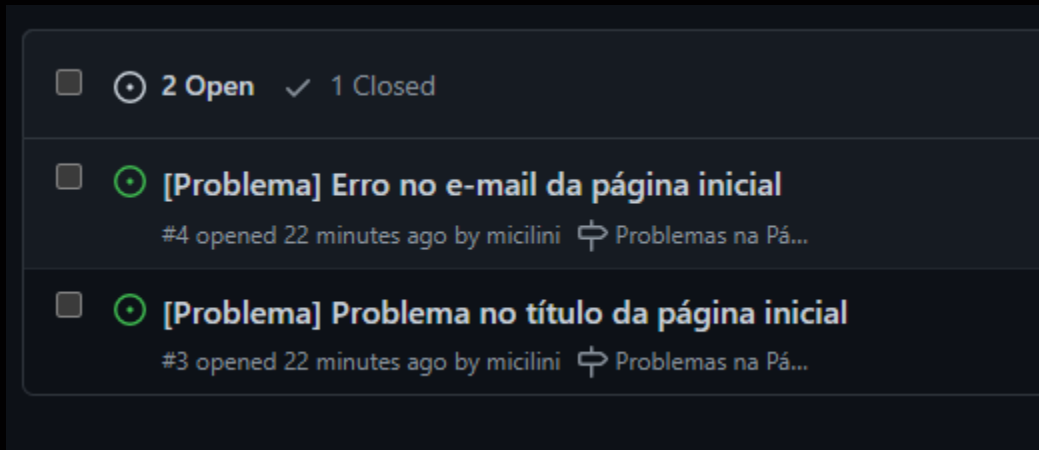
2 Open ✓ 1 Closed

[Problema] Erro no e-mail da página inicial
#4 opened 22 minutes ago by micilini Problemas na Pá...

[Problema] Problema no título da página inicial
#3 opened 22 minutes ago by micilini Problemas na Pá...